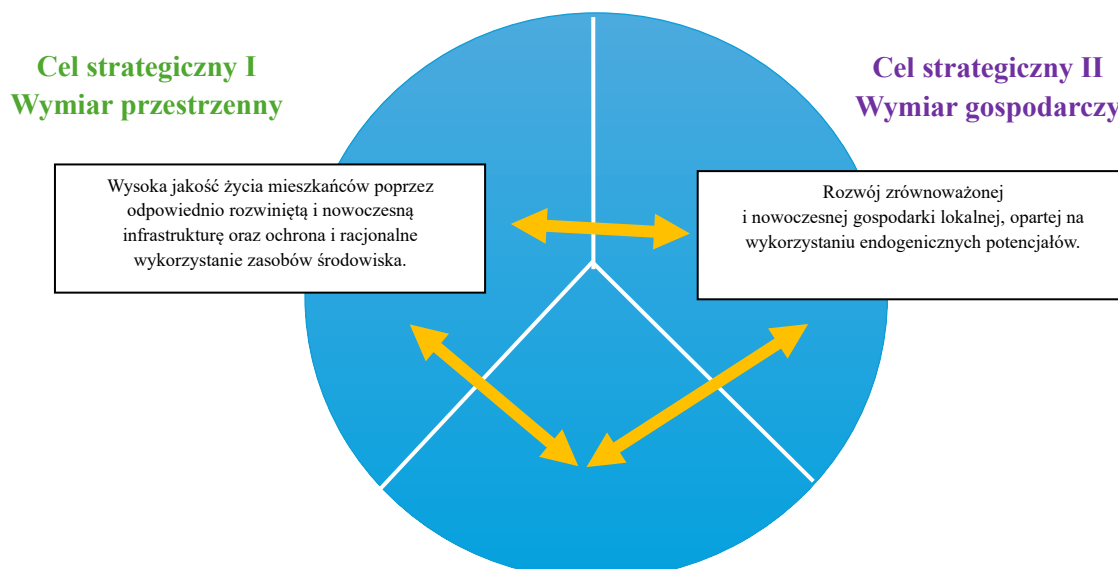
Cel strategiczny I
Wymiar przestrzenny

Cel strategiczny II
Wymiar gospodarczy

Wysoka jakość życia mieszkańców poprzez odpowiednio rozwiniętą i nowoczesną infrastrukturę oraz ochrona i racjonalne wykorzystanie zasobów środowiska.

Rozwój zrównoważonej i nowoczesnej gospodarki lokalnej, opartej na wykorzystaniu endogenicznych potencjałów.